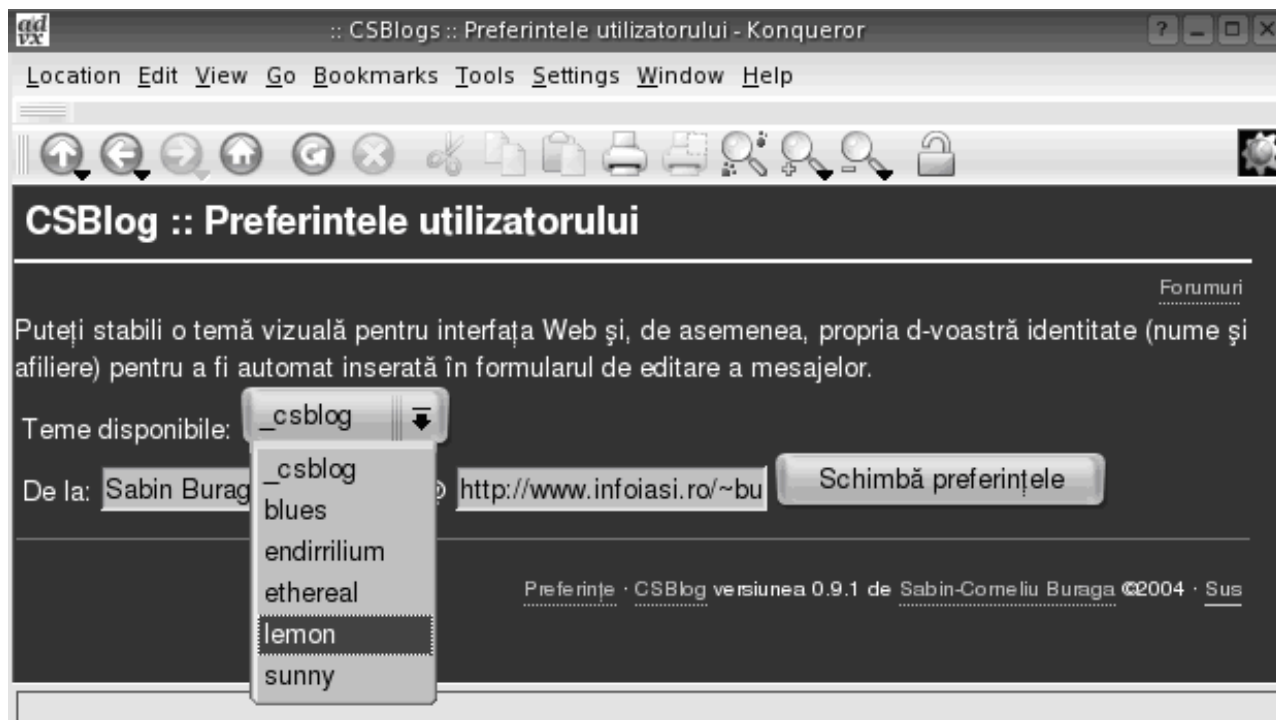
:: CSBlogs :: Preferintele utilizatorului - Konqueror

Location Edit View Go Bookmarks Tools Settings Window Help

CSBlog :: Preferintele utilizatorului

Forumuri

Puteți stabili o temă vizuală pentru interfața Web şi, de asemenea, propria d-voastră identitate (nume şi afiliere) pentru a fi automat inserată în formularul de editare a mesajelor.

Teme disponibile: _csblog

_csblog
blues
endirrilium
ethereal
lemon
sunny

De la: Sabin Burag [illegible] @ http://www.infoiasi.ro/~bu Schimbă preferințele

Preferințe · CSBlog versiunea 0.9.1 de Sabin-Corneliu Buraga ©2004 · Sus